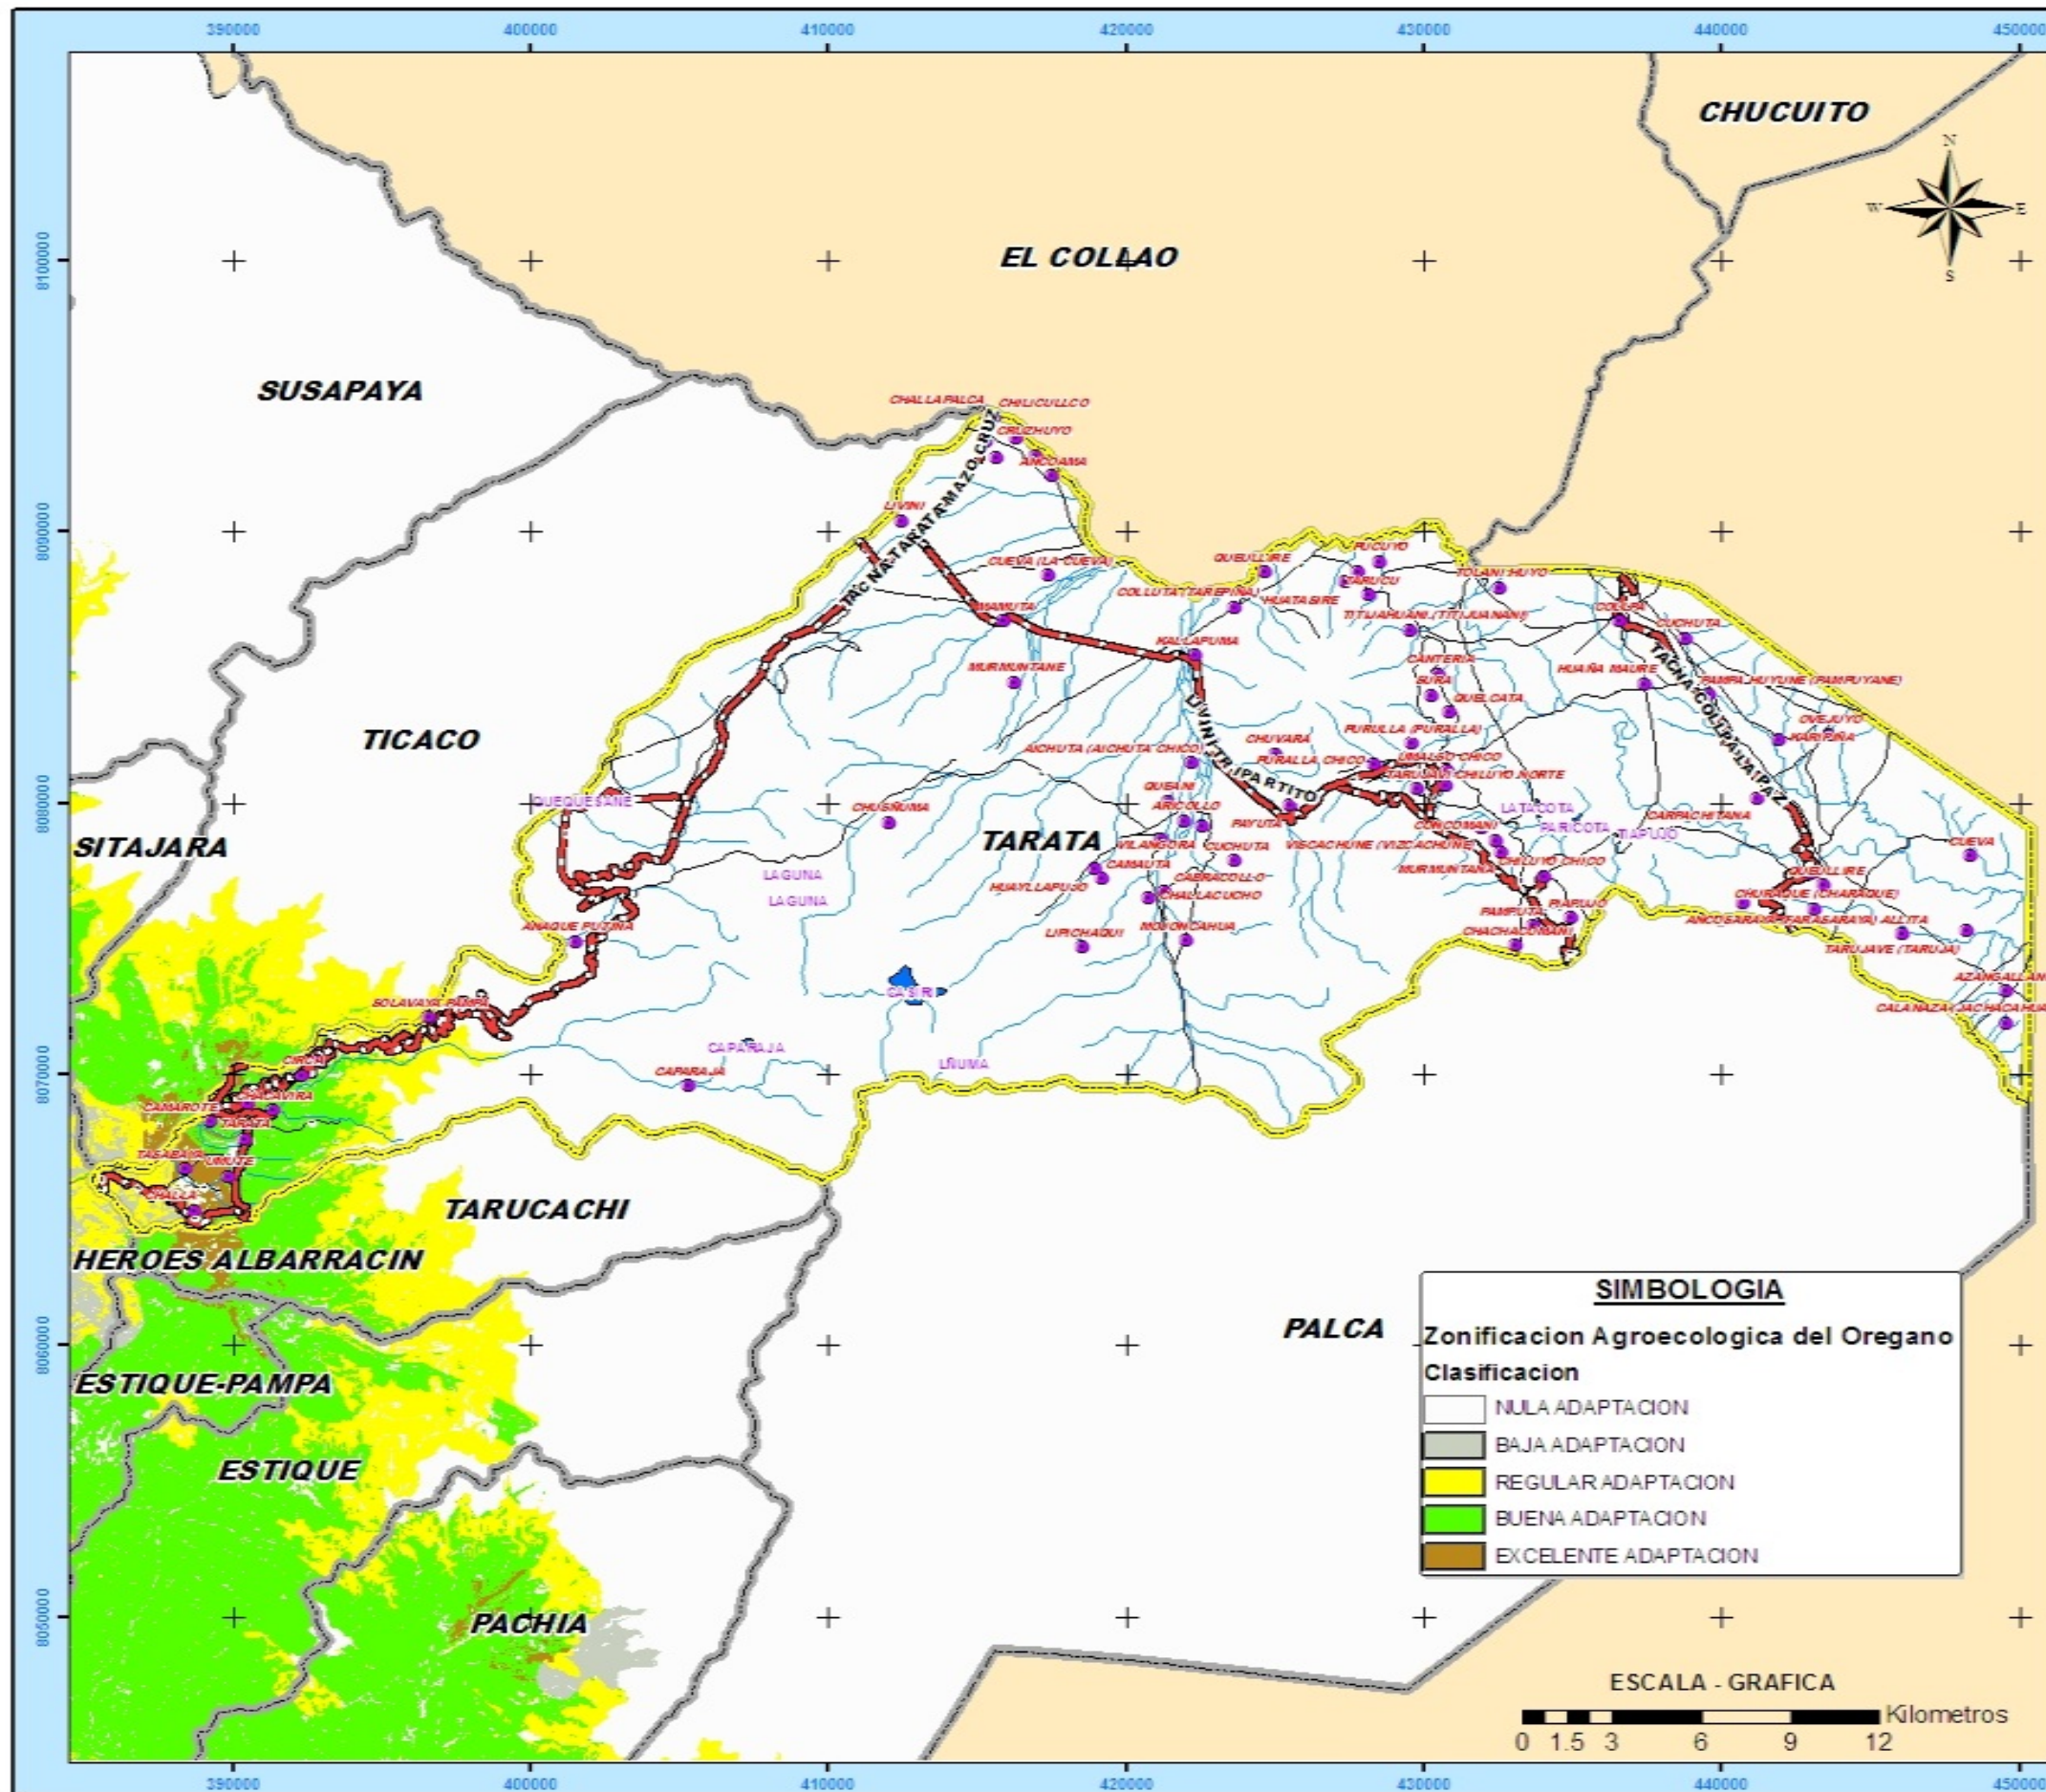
390000 400000 410000 420000 430000 440000 450000

8100000
8090000
8080000
8070000
8060000
8050000

CHUCUITO

N
W E
S

EL COLLAO

SUSAPAYA

TICACO

SITAJARA

TARATA

TARUCACHI

HEROES ALBARRACIN

ESTIQUE-PAMPA

ESTIQUE

PACHIA

PALCA

CHALLAPALCA
CHILICULLCO
CRUZHUYO
ANCOAMA
LIVINI
TACNA-TARATA-MAZOCRUZ
CUEVA (LA CUEVA)
CHAMUTA
MURMUNTANE
COLLUTA (TAREPIÑA)
HUATABIRE
QUEULLIRE
PUCUYO
TARUCU
TITIJAHUANI (TITIJAHUANI)
TOLANI HUYO
COLPA
CUCHUTA
TACNA-COLPA-LA PAZ
KALLAPUMA
CANTERIA
SURA
QUELCATA
HUAÑA MAURE
PAMPA HUYUNE (PAMPUYANE)
OVEJUYO
KARIPIÑA
LIVINI-TRIPARTITO
AICHUTA (AICHUTA CHICO)
CHUVARA
PURALLA CHICO
PURULLA (PURALLA)
UMALSO CHICO
TARUJAVI CHILUYO NORTE
QUEQUESANE
CHUSÑUMA
QUISANI
ARICOLLO
PAYUTA
LA TACOTA
PARICOTA
CARPACHITANA
PIAPUJO
CONCOMANI
VISCACHUNE (VIZCACHUNE)
VILANGORA
CAMAUTA
CUCHUTA
CABRACOLLO
CHALLACUCHO
HUAYLLAPUJO
MURMUNTANE
CHILUYO CHICO
QUEULLIRE
CHURAQUE (CHARAQUE)
CUEVA
LAGUNA
LAGUNA
ANAQUE PUTINA
LIPICHAQUI
MOJONCAHUA
PAMPUTA
PIAPUJO
CHACHACOMANI
ANCOSARAYA (PARASARAYA) ALLITA
TARUJAVE (TARUJA)
AZANGALLANI
CALANAZA (JACHACAHUA)
CASIRI
SOLAVAYA PAMPA
CAPARAJA
CAPARAJA
LIUMA
CHIRUTA
CHACAVIRA
CAMAROTE
TARATA
TASABAYA
UMUTE
CHALLA

SIMBOLOGIA
Zonificacion Agroecologica del Oregano
Clasificacion
NULA ADAPTACION
BAJA ADAPTACION
REGULAR ADAPTACION
BUENA ADAPTACION
EXCELENTE ADAPTACION

ESCALA - GRAFICA
0 1.5 3 6 9 12 Kilometros